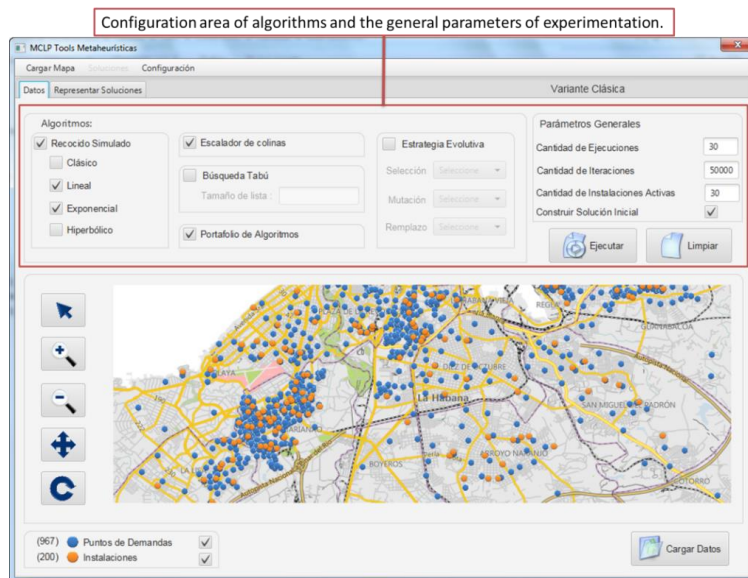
Configuration area of algorithms and the general parameters of experimentation.

MCLP Tools Metaheurísticas

Cargar Mapa Soluciones Configuración

Datos Representar Soluciones

Variante Clásica

Algoritmos:

Recocido Simulado

Clásico

Lineal

Exponencial

Hiperbólico

Escalador de colinas

Búsqueda Tabú

Tamaño de lista :

Portafolio de Algoritmos

Estrategia Evolutiva

Selección Seleccione

Mutación Seleccione

Remplazo Seleccione

Parámetros Generales

Cantidad de Ejecuciones 30

Cantidad de Iteraciones 50000

Cantidad de Instalaciones Activas 30

Construir Solución Inicial

Ejecutar

Limpiar

PLAYA

La Habana

DIEZ DE OCTUBRE

BOYEROS

ARROYO NARANJO

SAN MIGUEL DEL PADRÓN

REGLA

GUANABACOA

COTORRO

(967) Puntos de Demandas

(200) Instalaciones

Cargar Datos